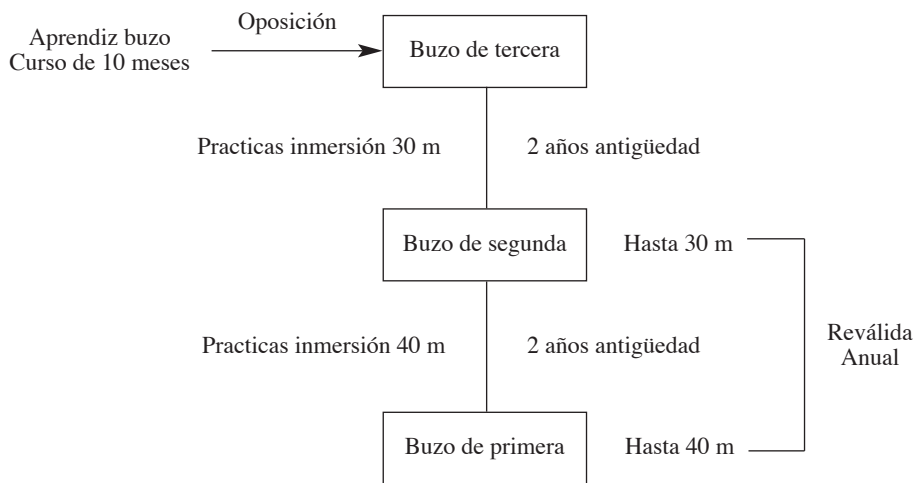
Aprendiz buzo
Curso de 10 meses

Oposición

Buzo de tercera

Practicas inmersión 30 m

2 años antigüedad

Buzo de segunda

Hasta 30 m

Practicas inmersión 40 m

2 años antigüedad

Reválida
Anual

Buzo de primera

Hasta 40 m